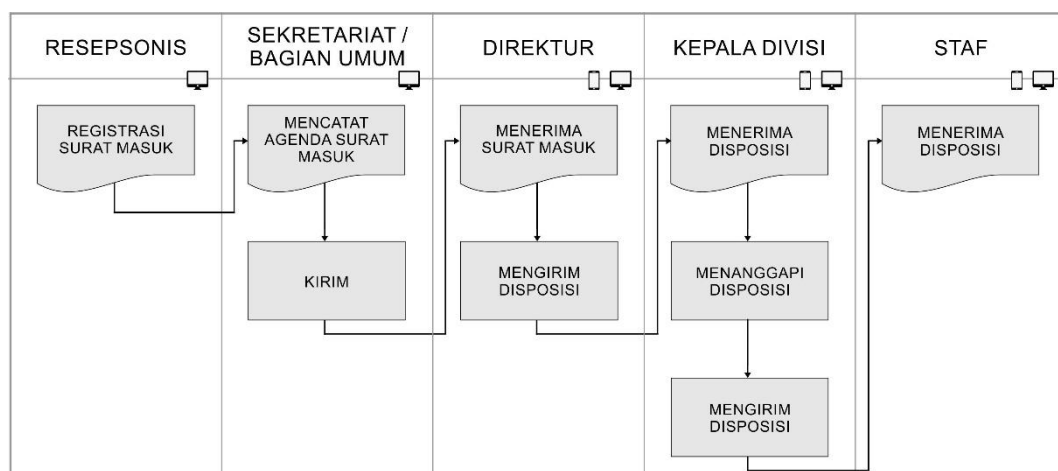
RESEPSONIS

SEKRETARIAT / BAGIAN UMUM

DIREKTUR

KEPALA DIVISI

STAF

REGISTRASI SURAT MASUK

MENCATAT AGENDA SURAT MASUK

KIRIM

MENERIMA SURAT MASUK

MENGIRIM DISPOSISI

MENERIMA DISPOSISI

MENANGGAPI DISPOSISI

MENGIRIM DISPOSISI

MENERIMA DISPOSISI